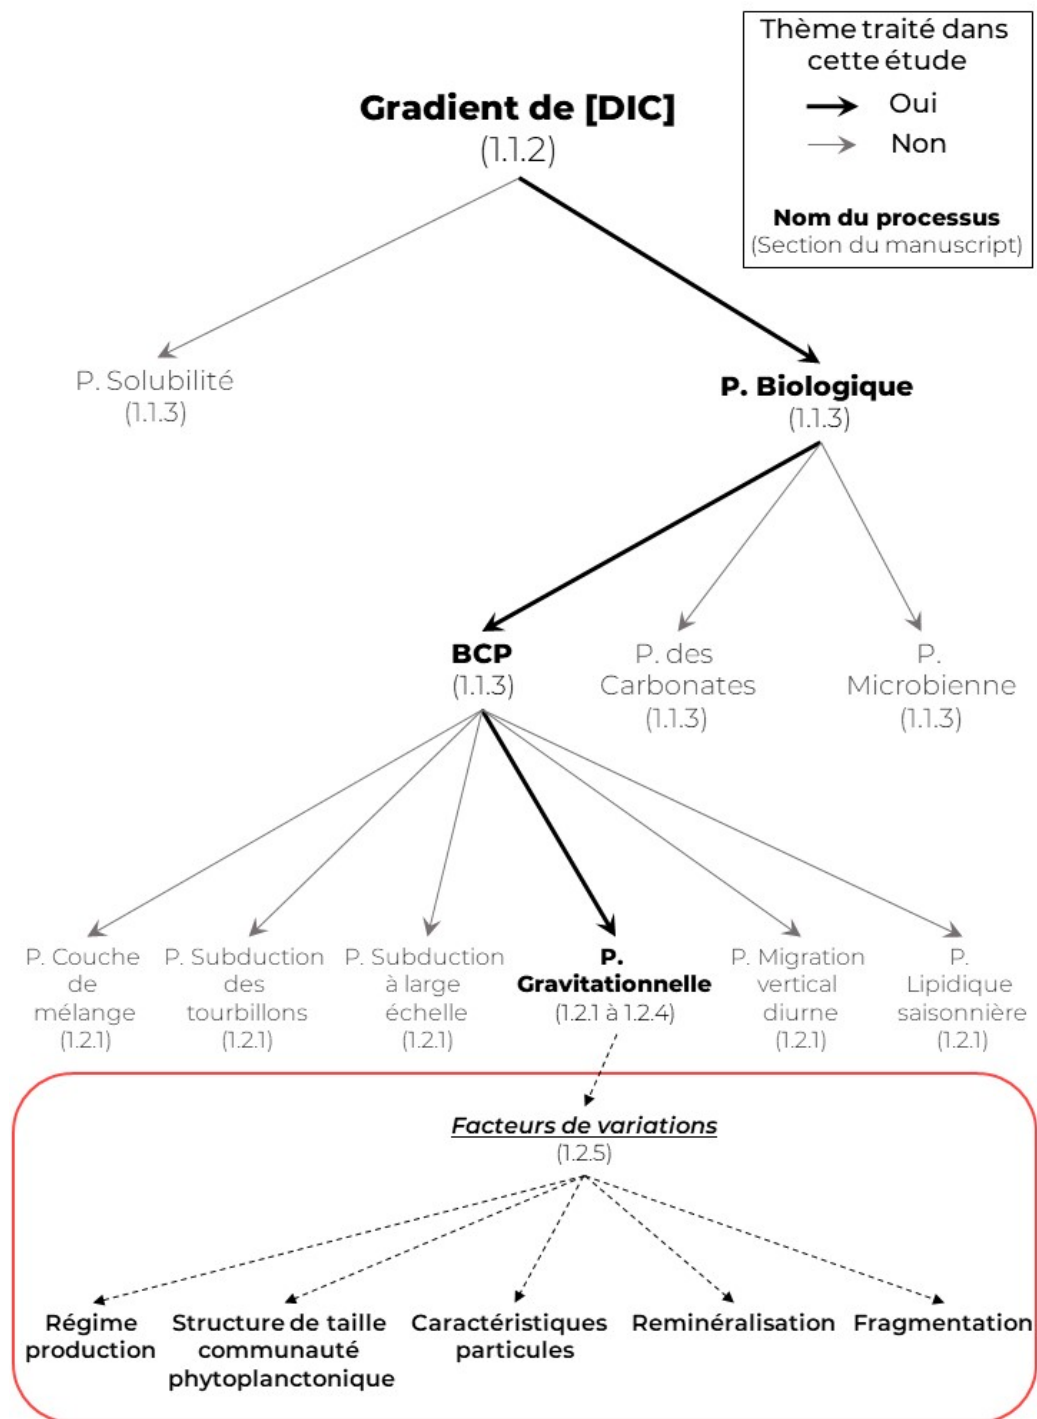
Thème traité dans cette étude

Oui

Non

**Nom du processus**
(Section du manuscript)

**Gradient de [DIC]**
(1.1.2)

P. Solubilité
(1.1.3)

**P. Biologique**
(1.1.3)

**BCP**
(1.1.3)

P. des Carbonates
(1.1.3)

P. Microbienne
(1.1.3)

P. Couche de mélange
(1.2.1)

P. Subduction des tourbillons
(1.2.1)

P. Subduction à large échelle
(1.2.1)

**P. Gravitationnelle**
(1.2.1 à 1.2.4)

P. Migration vertical diurne
(1.2.1)

P. Lipidique saisonnière
(1.2.1)

***Facteurs de variations***
(1.2.5)

**Régime production**

**Structure de taille communauté phytoplanctonique**

**Caractéristiques particules**

**Reminéralisation**

**Fragmentation**